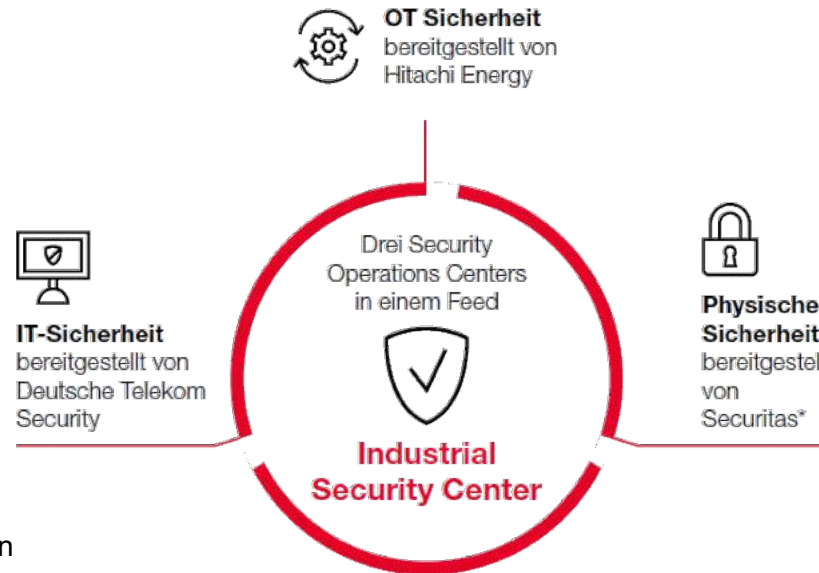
OT Sicherheit
bereitgestellt von
Hitachi Energy

IT-Sicherheit
bereitgestellt von
Deutsche Telekom
Security

Drei Security
Operations Centers
in einem Feed

Industrial
Security Center

Physische
Sicherheit
bereitgestel
von
Securitas*

n